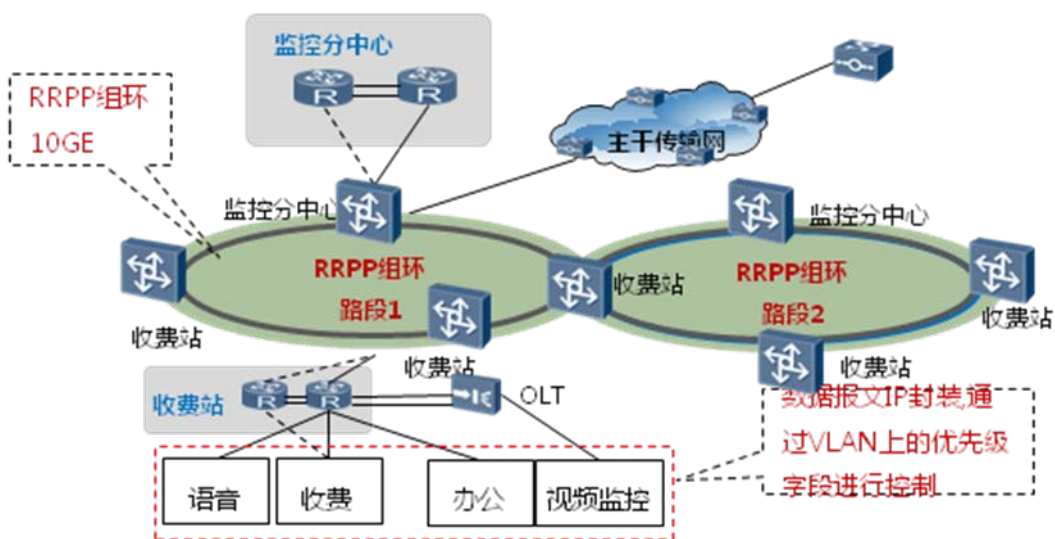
监控分中心

R R

RRPP组环
10GE

主干传输网

监控分中心

监控分中心

RRPP组环
路段1

收费站

RRPP组环
路段2

收费站

收费站

收费站

收费站

收费站

R R

OLT

数据报文IP封装通过VLAN上的优先级字段进行控制

语音

收费

办公

视频监控